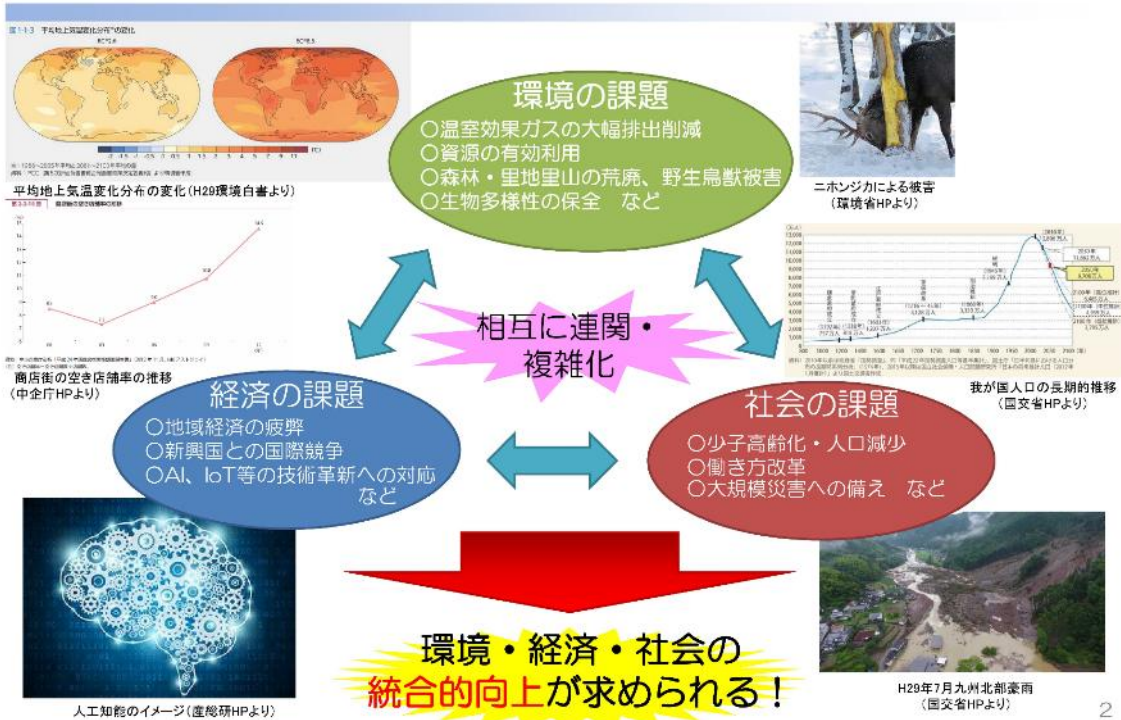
図1-1-3 平均地上気温変化分布の変化

RCP2.6

RCP8.5

平均地上気温変化分布の変化（H29環境白書より）

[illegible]

商店街の空き店舗率の推移
（中企庁HPより）

環境の課題
○温室効果ガスの大幅排出削減
○資源の有効利用
○森林・里地里山の荒廃、野生鳥獣被害
○生物多様性の保全　など

ニホンジカによる被害
（環境省HPより）

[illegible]

我が国人口の長期的推移
（国交省HPより）

相互に連関・
複雑化

経済の課題
○地域経済の疲弊
○新興国との国際競争
○AI、IoT等の技術革新への対応
など

社会の課題
○少子高齢化・人口減少
○働き方改革
○大規模災害への備え　など

環境・経済・社会の
統合的向上が求められる！

人工知能のイメージ（産総研HPより）

H29年7月九州北部豪雨
（国交省HPより）

2